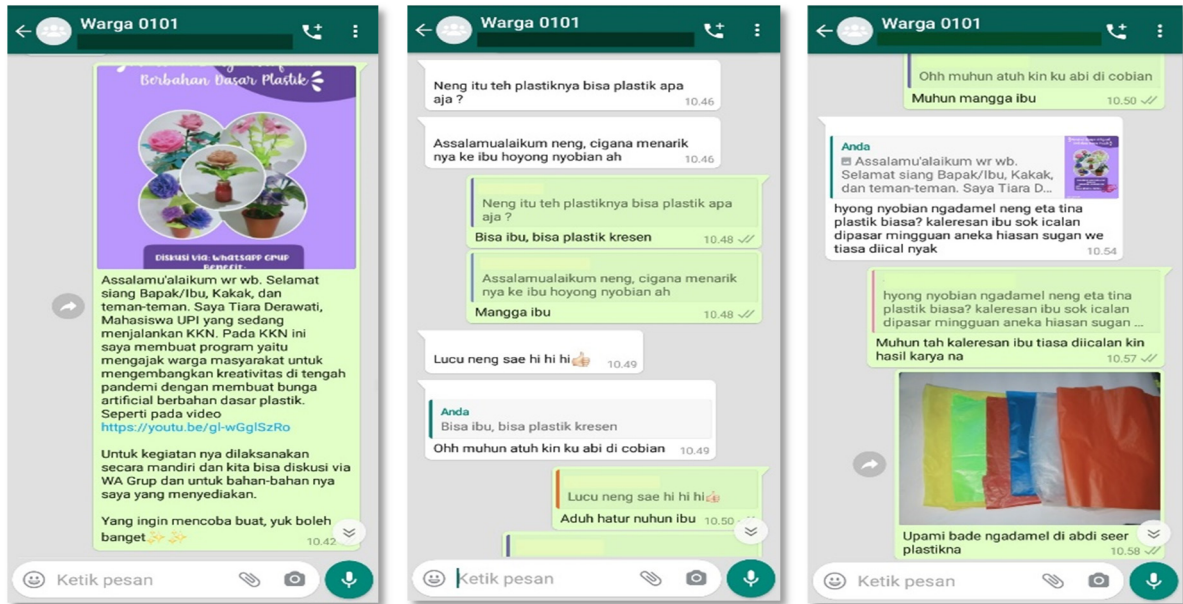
Warga 0101

Berbahan Dasar Plastik

Diskusi via: Whatsapp Grup

Assalamu'alaikum wr wb. Selamat siang Bapak/Ibu, Kakak, dan teman-teman. Saya Tiara Derawati, Mahasiswa UPI yang sedang menjalankan KKN. Pada KKN ini saya membuat program yaitu mengajak warga masyarakat untuk mengembangkan kreativitas di tengah pandemi dengan membuat bunga artificial berbahan dasar plastik. Seperti pada video https://youtu.be/gl-wGglSzRo

Untuk kegiatan nya dilaksanakan secara mandiri dan kita bisa diskusi via WA Grup dan untuk bahan-bahan nya saya yang menyediakan.

Yang ingin mencoba buat, yuk boleh banget✨✨ 10.42

Ketik pesan

Warga 0101

Neng itu teh plastiknya bisa plastik apa aja ? 10.46

Assalamualaikum neng, cigana menarik nya ke ibu hoyong nyobian ah 10.46

Neng itu teh plastiknya bisa plastik apa aja ?
Bisa ibu, bisa plastik kresen 10.48

Assalamualaikum neng, cigana menarik nya ke ibu hoyong nyobian ah
Mangga ibu 10.48

Lucu neng sae hi hi hi👍 10.49

Anda
Bisa ibu, bisa plastik kresen
Ohh muhun atuh kin ku abi di cobian 10.49

Lucu neng sae hi hi hi👍
Aduh hatur nuhun ibu 10.50

Ketik pesan

Warga 0101

Ohh muhun atuh kin ku abi di cobian
Muhun mangga ibu 10.50

Anda
Assalamu'alaikum wr wb. Selamat siang Bapak/Ibu, Kakak, dan teman-teman. Saya Tiara D...
hyong nyobian ngadamel neng eta tina plastik biasa? kaleresan ibu sok icalan dipasar mingguan aneka hiasan sugan we tiasa diical nyak 10.54

hyong nyobian ngadamel neng eta tina plastik biasa? kaleresan ibu sok icalan dipasar mingguan aneka hiasan sugan ...
Muhun tah kaleresan ibu tiasa diicalan kin hasil karya na 10.57

Upami bade ngadamel di abdi seer plastikna 10.58

Ketik pesan